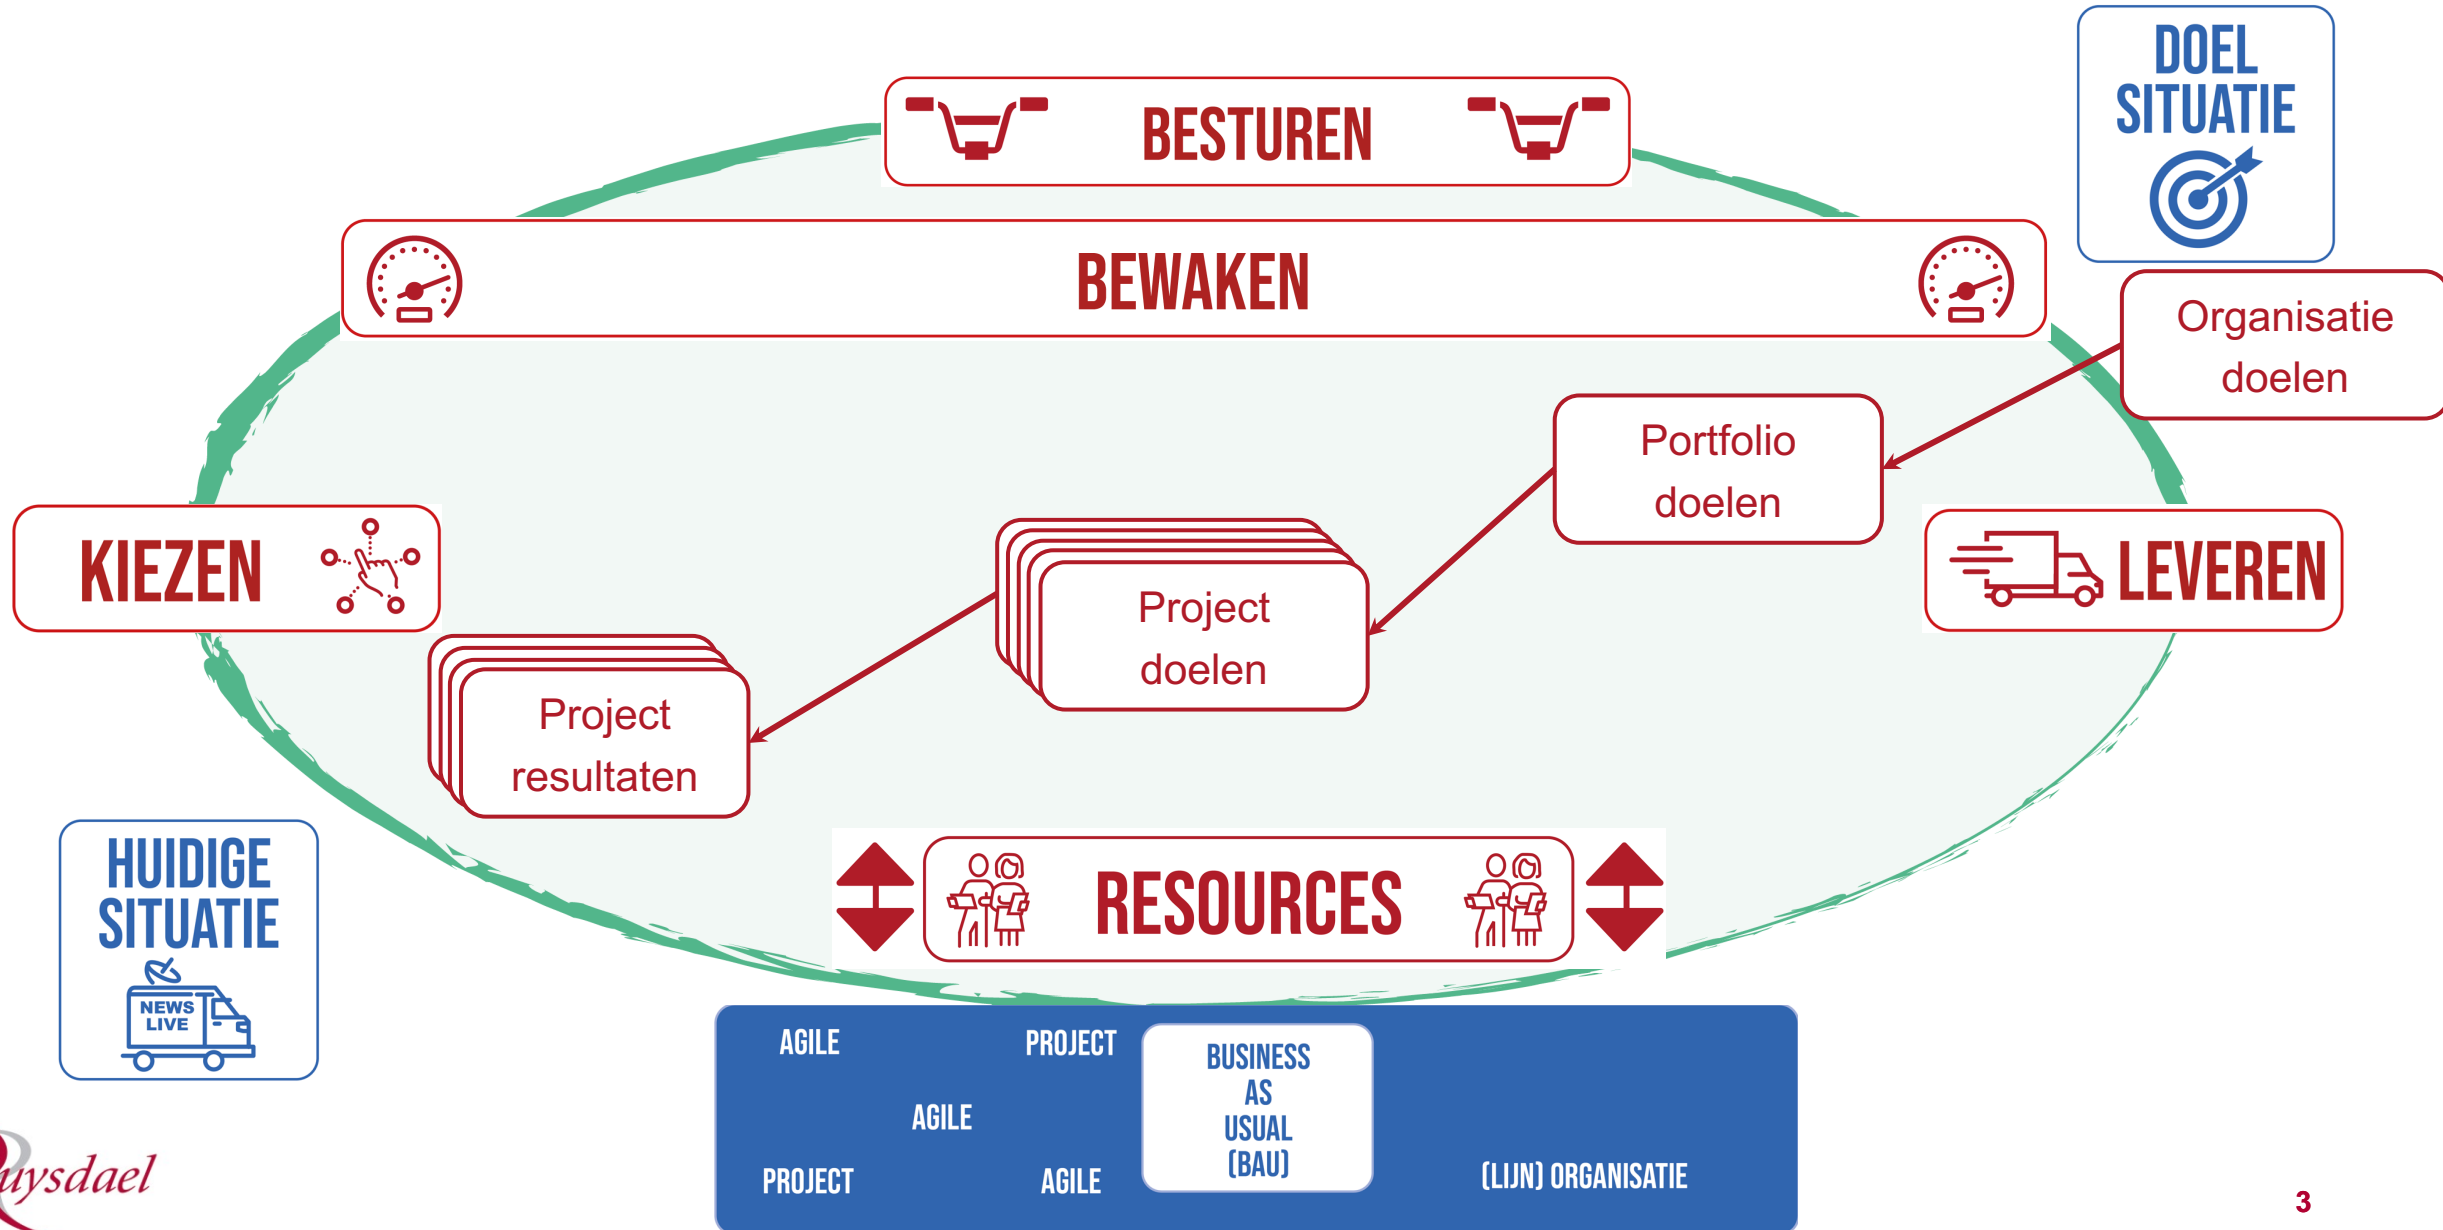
DOEL SITUATIE

BESTUREN

BEWAKEN

Organisatie doelen

Portfolio doelen

KIEZEN

Project doelen

LEVEREN

Project resultaten

HUIDIGE SITUATIE

NEWS LIVE

RESOURCES

AGILE

PROJECT

AGILE

PROJECT

AGILE

BUSINESS AS USUAL (BAU)

(LIJN) ORGANISATIE

uysdael

3